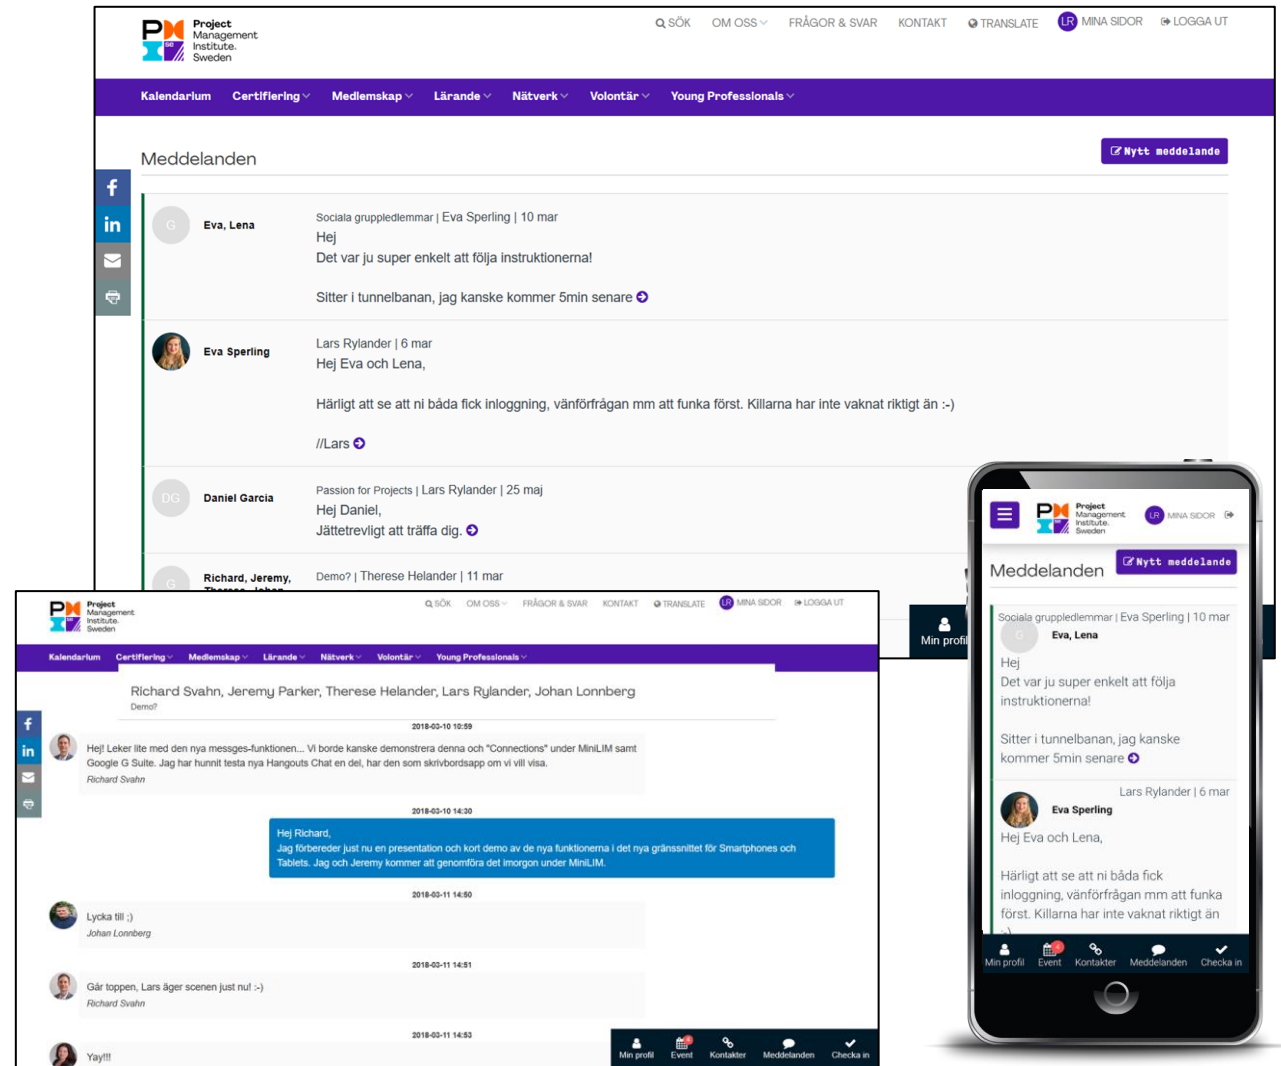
Project Management Institute. Sweden

SÖK OM OSS FRÅGOR & SVAR KONTAKT TRANSLATE LR MINA SIDOR LOGGA UT

Kalendarium Certifiering Medlemskap Lärande Nätverk Volontär Young Professionals

Meddelanden

Nytt meddelande

G Eva, Lena
Sociala gruppledlemmar | Eva Sperling | 10 mar
Hej
Det var ju super enkelt att följa instruktionerna!

Sitter i tunnelbanan, jag kanske kommer 5min senare

Eva Sperling
Lars Rylander | 6 mar
Hej Eva och Lena,

Härligt att se att ni båda fick inloggning, vänförfrågan mm att funka först. Killarna har inte vaknat riktigt än :-)

//Lars

DG Daniel Garcia
Passion for Projects | Lars Rylander | 25 maj
Hej Daniel,
Jättetrevligt att träffa dig.

G Richard, Jeremy,
Demo? | Therese Helander | 11 mar

Min profil

Project Management Institute. Sweden

SÖK OM OSS FRÅGOR & SVAR KONTAKT TRANSLATE LR MINA SIDOR LOGGA UT

Kalendarium Certifiering Medlemskap Lärande Nätverk Volontär Young Professionals

Richard Svahn, Jeremy Parker, Therese Helander, Lars Rylander, Johan Lonnberg
Demo?

2018-03-10 10:59
Hej! Leker lite med den nya messges-funktionen... Vi borde kanske demonstrera denna och "Connections" under MiniLIM samt Google G Suite. Jag har hunnit testa nya Hangouts Chat en del, har den som skrivbordsapp om vi vill visa.
Richard Svahn

2018-03-10 14:30
Hej Richard,
Jag förbereder just nu en presentation och kort demo av de nya funktionerna i det nya gränssnittet för Smartphones och Tablets. Jag och Jeremy kommer att genomföra det imorgon under MiniLIM.

2018-03-11 14:50
Lycka till ;)
Johan Lonnberg

2018-03-11 14:51
Går toppen, Lars äger scenen just nu! :-)
Richard Svahn

2018-03-11 14:53
Yay!!!

Min profil Event Kontakter Meddelanden Checka in

Project Management Institute. Sweden
LR MINA SIDOR

Meddelanden

Nytt meddelande

Sociala gruppledlemmar | Eva Sperling | 10 mar
G Eva, Lena
Hej
Det var ju super enkelt att följa instruktionerna!

Sitter i tunnelbanan, jag kanske kommer 5min senare

Lars Rylander | 6 mar
Eva Sperling
Hej Eva och Lena,

Härligt att se att ni båda fick inloggning, vänförfrågan mm att funka först. Killarna har inte vaknat riktigt än

Min profil Event Kontakter Meddelanden Checka in